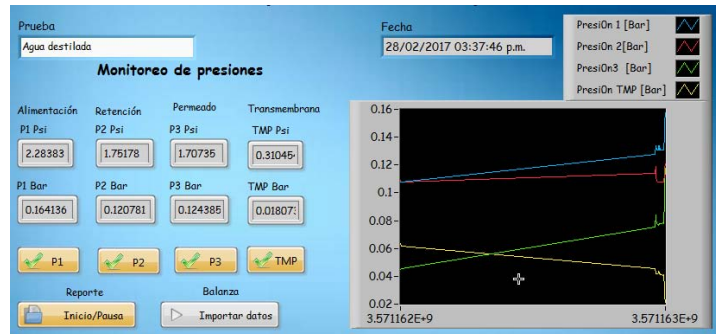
Prueba

Agua destilada

Monitoreo de presiones

Fecha

28/02/2017 03:37:46 p.m.

PresiOn 1 [Bar]
PresiOn 2[Bar]
PresiOn3 [Bar]
PresiOn TMP [Bar]

Alimentación
P1 Psi
2.28383

Retención
P2 Psi
1.75178

Permeado
P3 Psi
1.70735

Transmembrana
TMP Psi
0.31045

P1 Bar
0.164136

P2 Bar
0.120781

P3 Bar
0.124385

TMP Bar
0.01807

P1
P2
P3
TMP

Reporte
Inicio/Pausa

Balanza
Importar datos

0.16
0.14
0.12
0.1
0.08
0.06
0.04
0.02
3.571162E+9
3.571163E+9